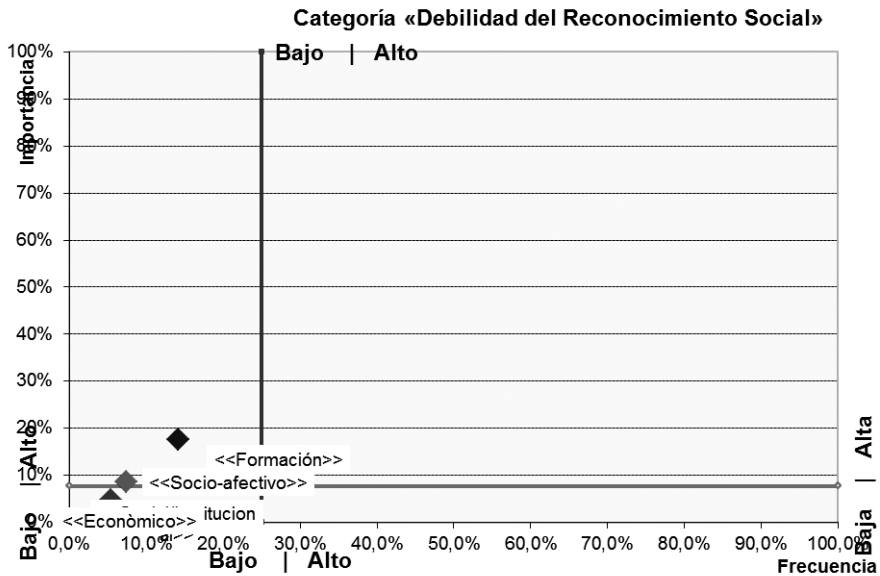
Categoría «Debilidad del Reconocimiento Social»

Importancia

100%
90%
80%
70%
60%
50%
40%
30%
20%
10%
0%

Bajo | Alto

Alto | Bajo

<<Formación>>
<<Socio-afectivo>>
<<Econòmico>>
itucion

0,0% 10,0% 20,0% 30,0% 40,0% 50,0% 60,0% 70,0% 80,0% 90,0% 100,0%

Bajo | Alto

Alta | Baja

Frecuencia